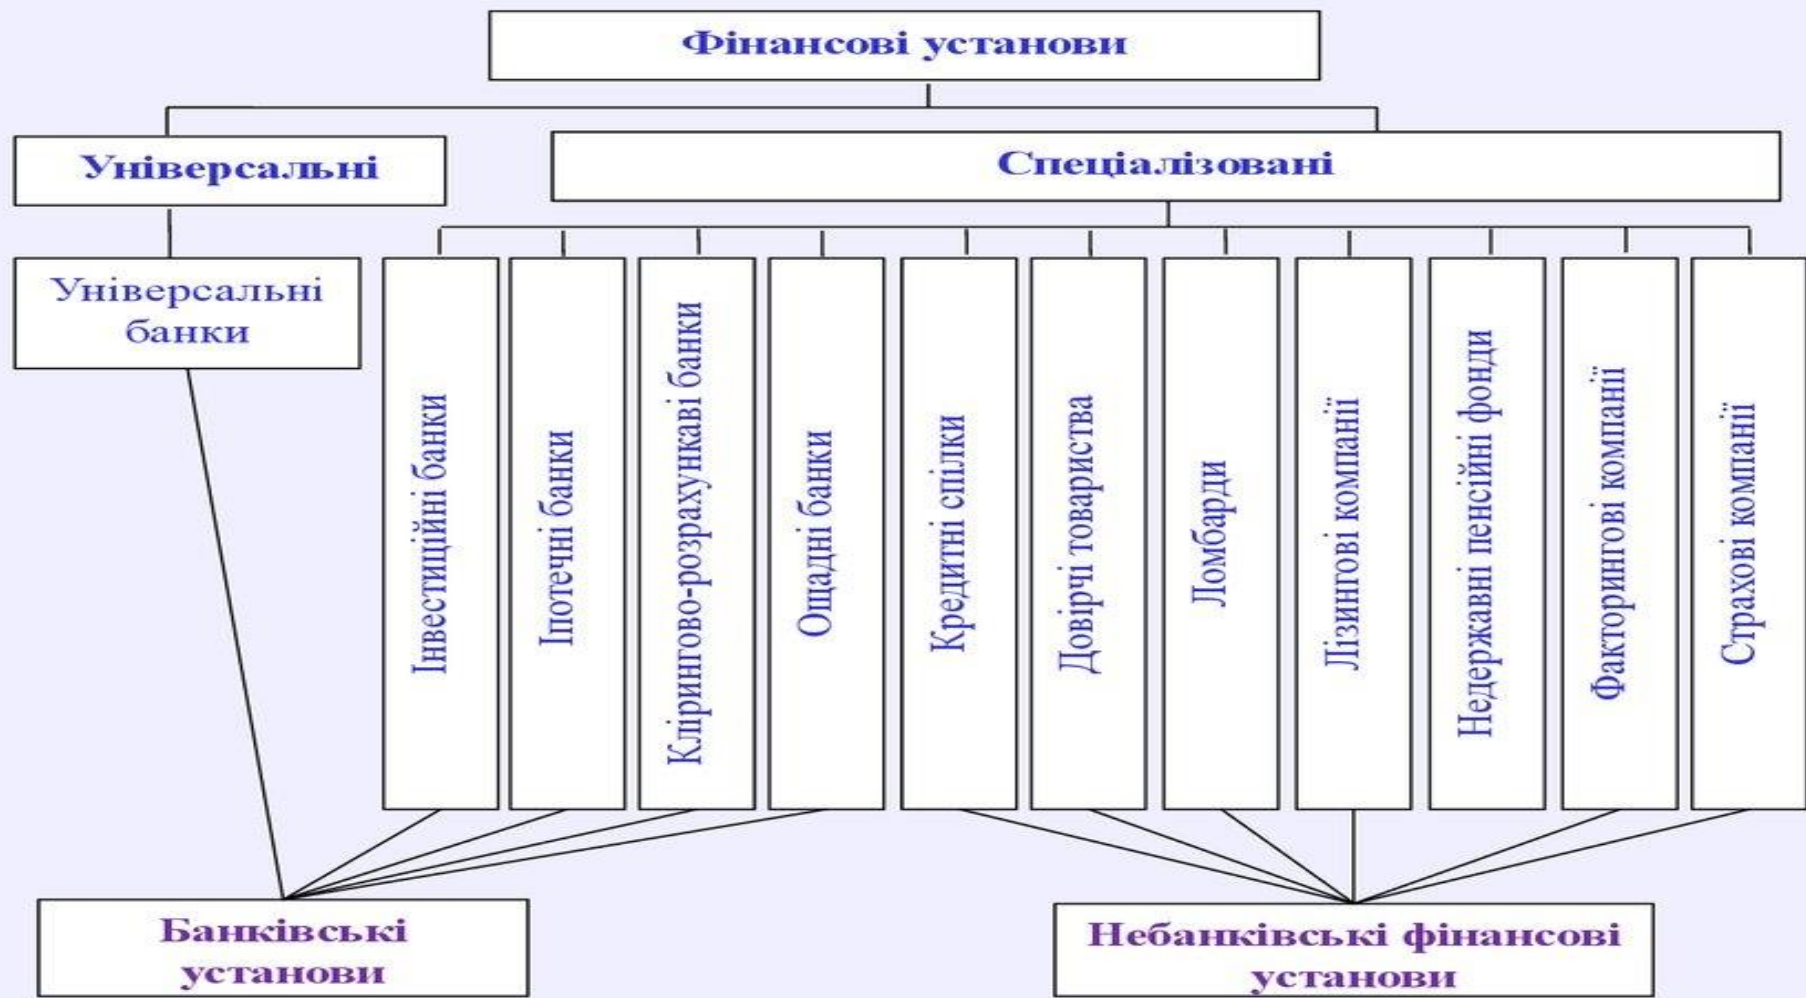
Фінансові установи

Універсальні

Спеціалізовані

Універсальні банки

Інвестиційні банки

Іпотечні банки

Клірингово-розрахункаві банки

Ощадні банки

Кредитні спілки

Довірчі товариства

Ломбарди

Лізингові компанії

Недержавні пенсійні фонди

Факторингові компанії

Страхові компанії

Банківські установи

Небанківські фінансові установи